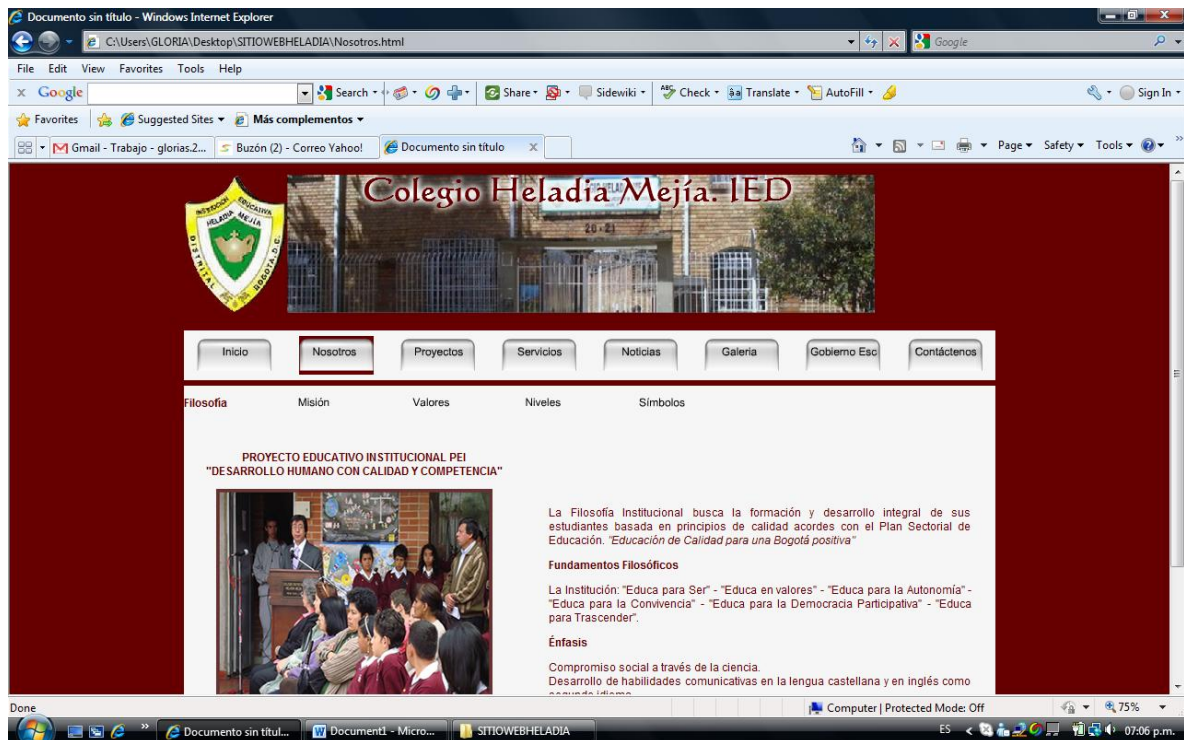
Documento sin título - Windows Internet Explorer

C:\Users\GLORIA\Desktop\SITIOWEBHELADIA\Nosotros.html

Google

File Edit View Favorites Tools Help

Google Search Share Sidewiki Check Translate AutoFill Sign In

Favorites Suggested Sites Más complementos

Gmail - Trabajo - glorias.2... Buzón (2) - Correo Yahoo! Documento sin título

Page Safety Tools

INSTITUCION EDUCATIVA HELADIA MEJIA DISTRITAL BOGOTA D.C.

Colegio Heladia Mejía. IED

Inicio Nosotros Proyectos Servicios Noticias Galeria Gobierno Esc Contáctenos

Filosofía Misión Valores Niveles Símbolos

PROYECTO EDUCATIVO INSTITUCIONAL PEI
"DESARROLLO HUMANO CON CALIDAD Y COMPETENCIA"

La Filosofía Institucional busca la formación y desarrollo integral de sus estudiantes basada en principios de calidad acordes con el Plan Sectorial de Educación. "Educación de Calidad para una Bogotá positiva"

Fundamentos Filosóficos

La Institución: "Educa para Ser" - "Educa en valores" - "Educa para la Autonomía" - "Educa para la Convivencia" - "Educa para la Democracia Participativa" - "Educa para Trascender".

Énfasis

Compromiso social a través de la ciencia.
Desarrollo de habilidades comunicativas en la lengua castellana y en inglés como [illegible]

Done

Computer | Protected Mode: Off 75%

Documento sin títul... Document1 - Micro... SITIOWEBHELADIA

ES 07:06 p.m.